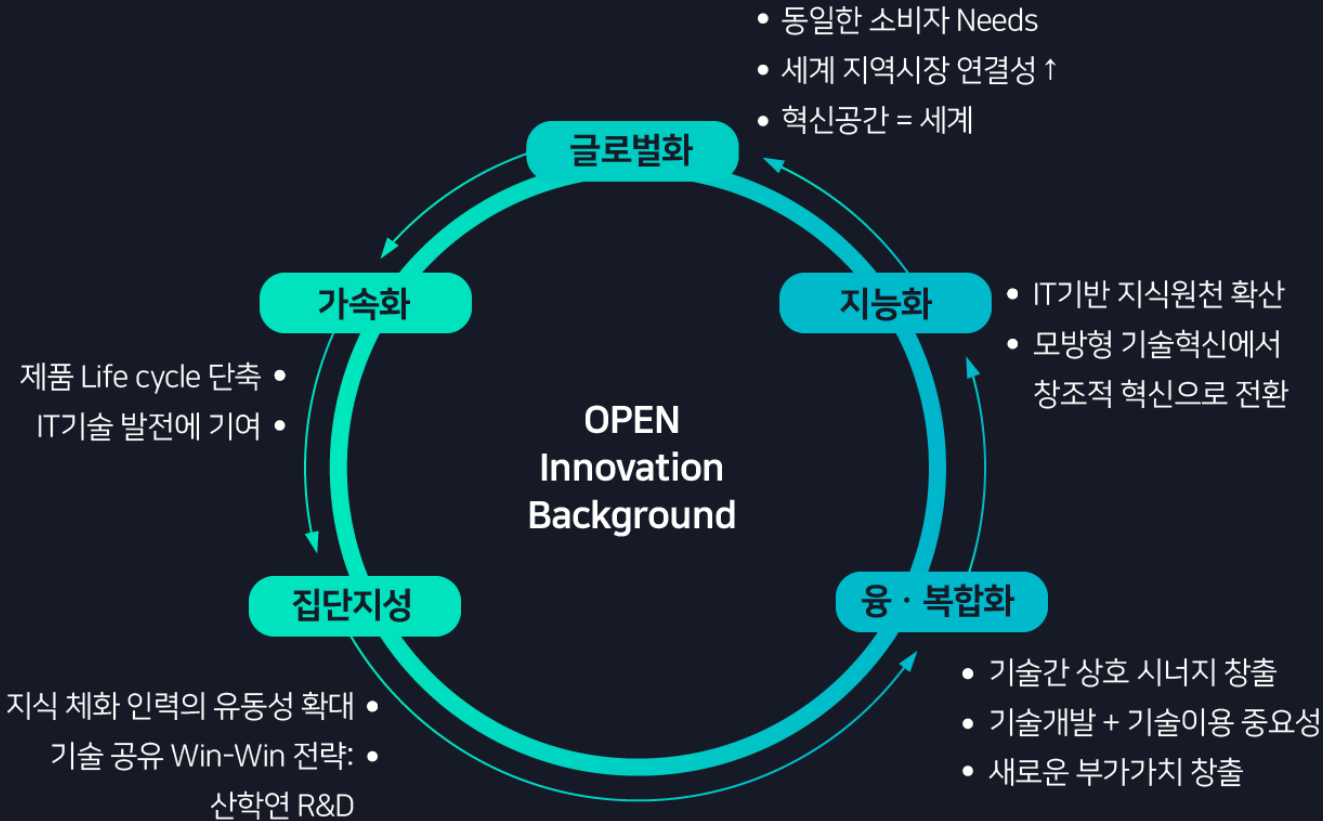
• 동일한 소비자 Needs
• 세계 지역시장 연결성↑
• 혁신공간 = 세계

글로벌화

가속화

제품 Life cycle 단축 •
IT기술 발전에 기여 •

지능화

• IT기반 지식원천 확산
• 모방형 기술혁신에서 창조적 혁신으로 전환

OPEN Innovation Background

집단지성

지식 체화 인력의 유동성 확대 •
기술 공유 Win-Win 전략: • 산학연 R&D

융 · 복합화

• 기술간 상호 시너지 창출
• 기술개발 + 기술이용 중요성
• 새로운 부가가치 창출